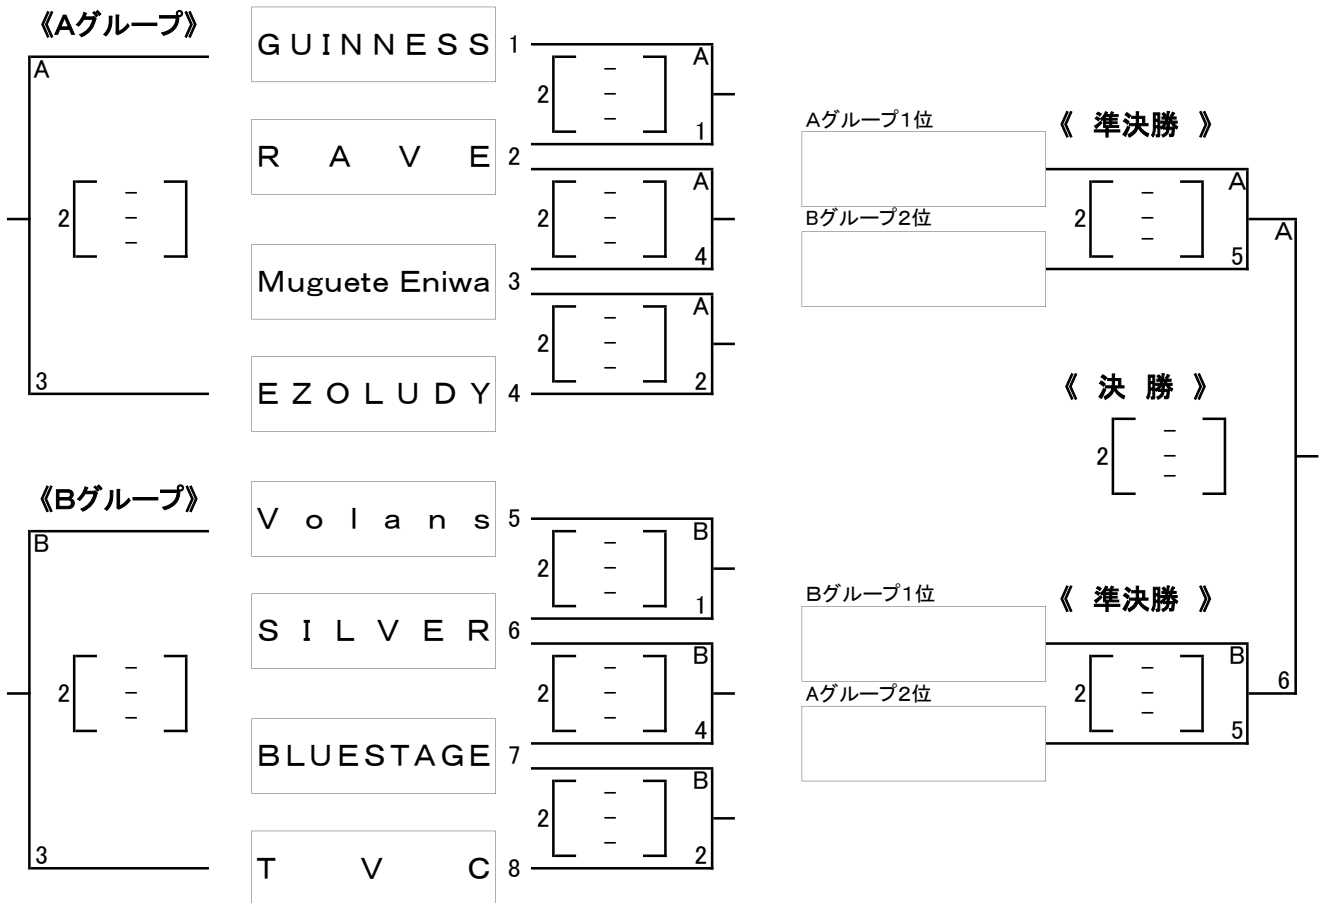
《Aグループ》

A

2 [ – – – ]

3

GUINNESS 1

RAVE 2

Muguete Eniwa 3

EZOLUDY 4

2 [ – – – ] A 1

2 [ – – – ] A 4

2 [ – – – ] A 2

《Bグループ》

B

2 [ – – – ]

3

Volans 5

SILVER 6

BLUESTAGE 7

TVC 8

2 [ – – – ] B 1

2 [ – – – ] B 4

2 [ – – – ] B 2

Aグループ1位

Bグループ2位

《 準決勝 》

2 [ – – – ] A 5

A

《 決 勝 》

2 [ – – – ]

Bグループ1位

Aグループ2位

《 準決勝 》

2 [ – – – ] B 5

6